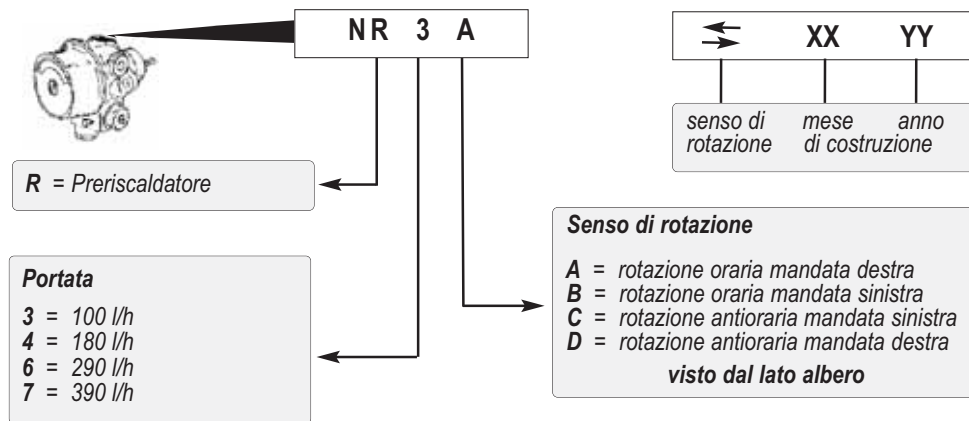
N R 3 A

XX YY

senso di rotazione

mese di costruzione

anno

R = Preriscaldatore

Portata

3 = 100 l/h
4 = 180 l/h
6 = 290 l/h
7 = 390 l/h

Senso di rotazione

A = rotazione oraria mandata destra
B = rotazione oraria mandata sinistra
C = rotazione antioraria mandata sinistra
D = rotazione antioraria mandata destra

visto dal lato albero